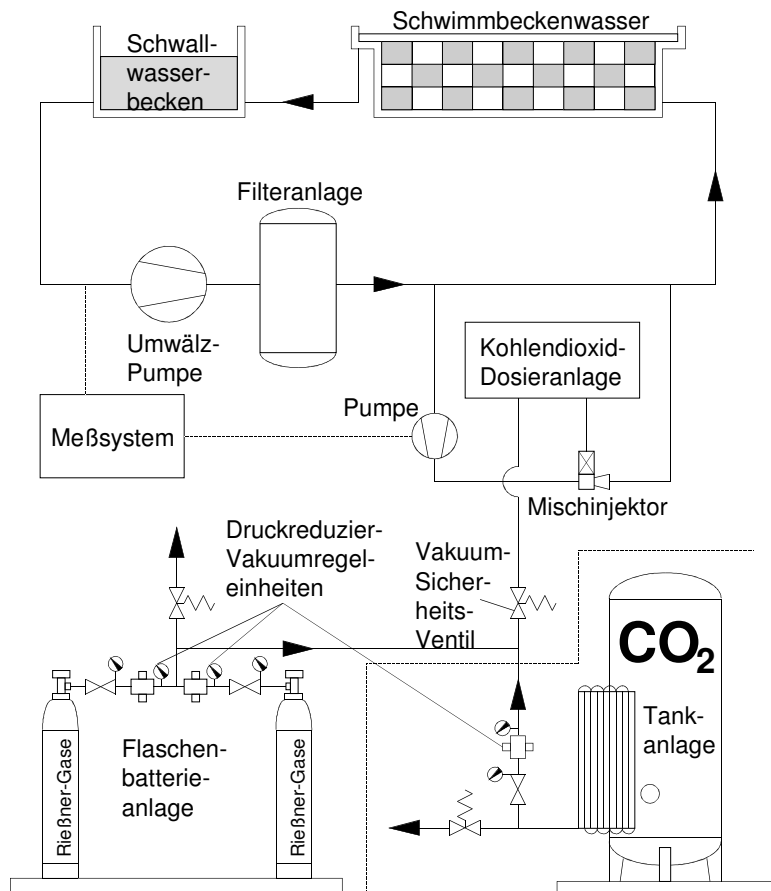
Schwallwasserbecken

Schwimmbeckenwasser

Filteranlage

Umwälz-Pumpe

Kohlendioxid-Dosieranlage

Meßsystem

Pumpe

Mischinjektor

Druckreduzier-Vakuumregeleinheiten

Vakuum-Sicherheits-Ventil

$CO_2$

Tankanlage

Flaschenbatterieanlage

Rießner-Gase

Rießner-Gase